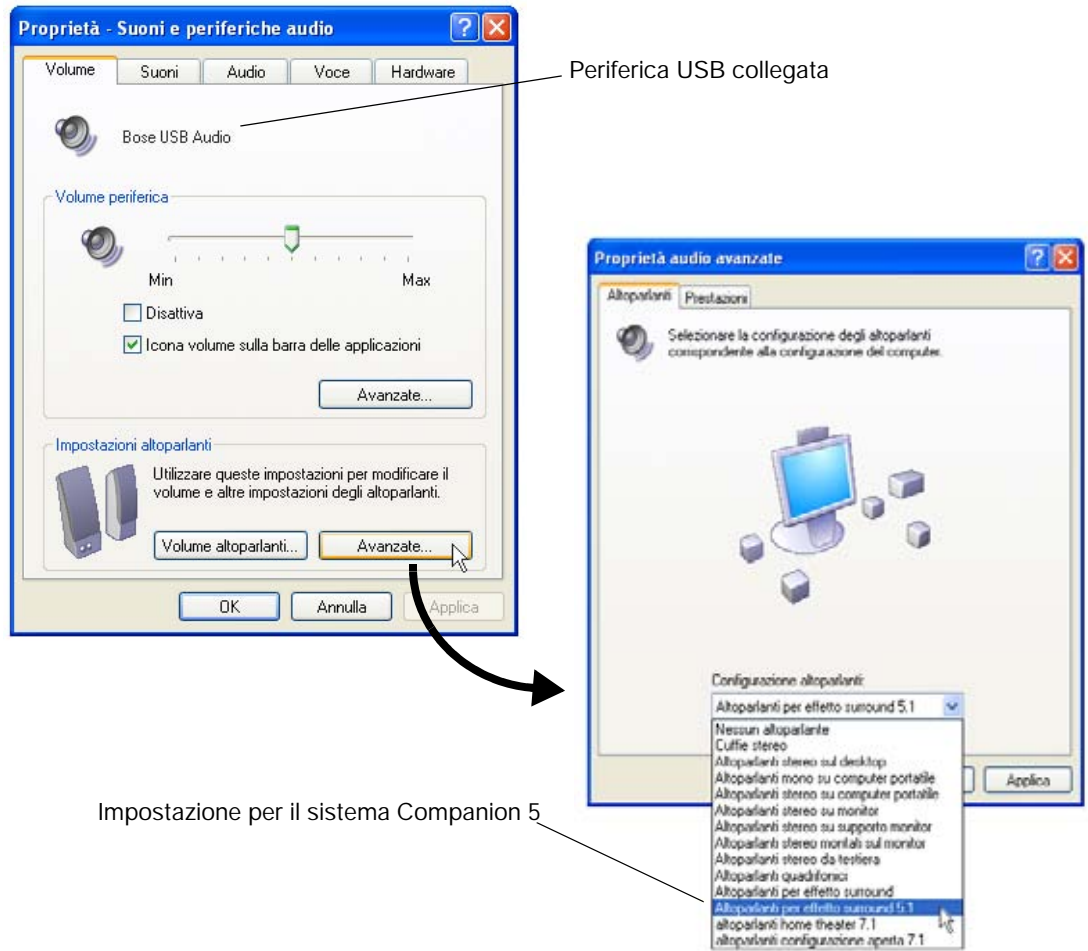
Proprietà - Suoni e periferiche audio

Volume
Suoni
Audio
Voce
Hardware

Periferica USB collegata

Bose USB Audio

Volume periferica

Min
Max

Disattiva

Icona volume sulla barra delle applicazioni

Avanzate...

Impostazioni altoparlanti

Utilizzare queste impostazioni per modificare il volume e altre impostazioni degli altoparlanti.

Volume altoparlanti...
Avanzate...

OK
Annulla
Applica

Proprietà audio avanzate

Altoparlanti
Prestazioni

Selezionare la configurazione degli altoparlanti corrispondente alla configurazione del computer.

Configurazione altoparlanti:

Altoparlanti per effetto surround 5.1

Nessun altoparlante
Cuffie stereo
Altoparlanti stereo sul desktop
Altoparlanti mono su computer portatile
Altoparlanti stereo su computer portatile
Altoparlanti stereo su monitor
Altoparlanti stereo su supporto monitor
Altoparlanti stereo montati sul monitor
Altoparlanti stereo da testiera
Altoparlanti quadrifonici
Altoparlanti per effetto surround
Altoparlanti per effetto surround 5.1
altoparlanti home theater 7.1
altoparlanti configurazione aperta 7.1

Applica

Impostazione per il sistema Companion 5